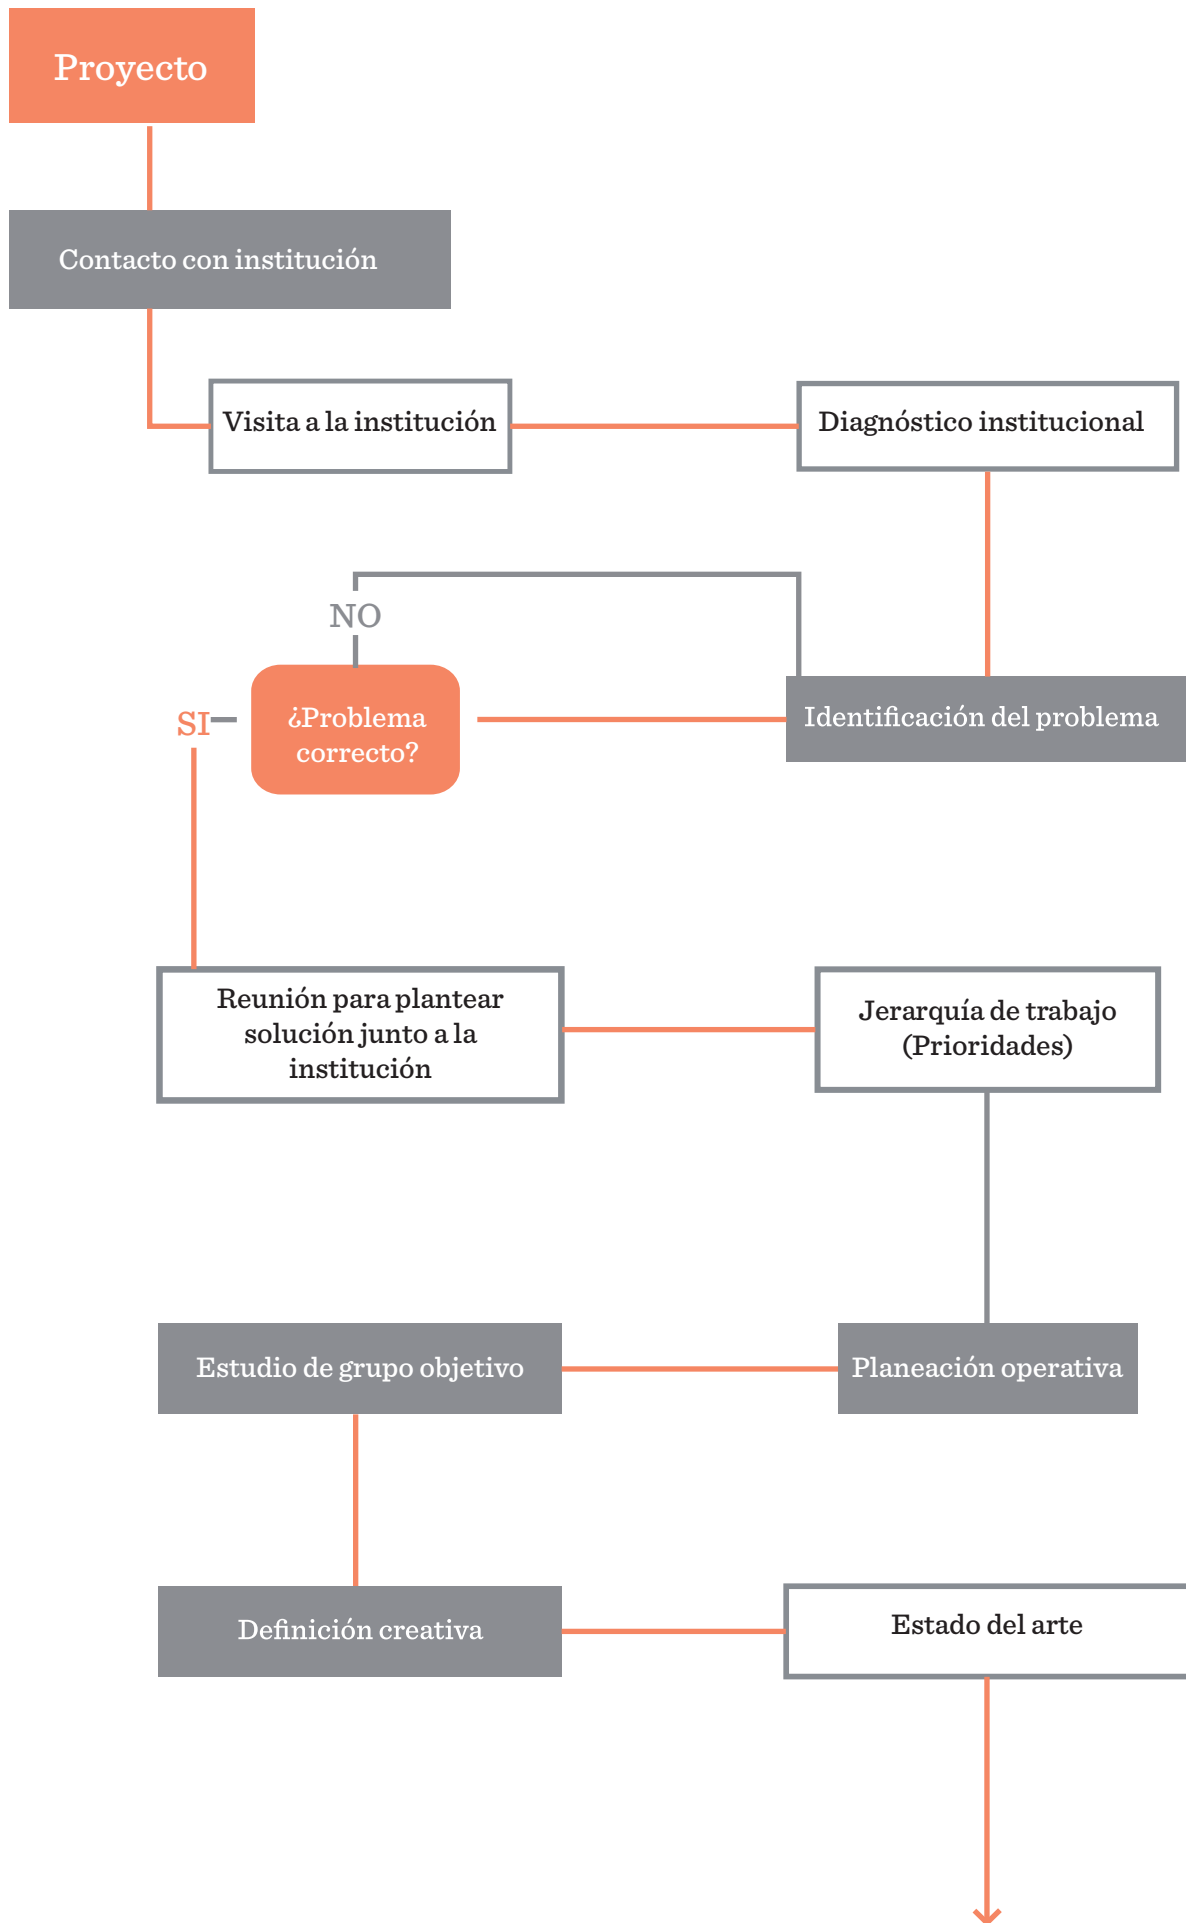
Proyecto

Contacto con institución

Visita a la institución

Diagnóstico institucional

NO

SI

¿Problema correcto?

Identificación del problema

Reunión para plantear solución junto a la institución

Jerarquía de trabajo (Prioridades)

Estudio de grupo objetivo

Planeación operativa

Definición creativa

Estado del arte